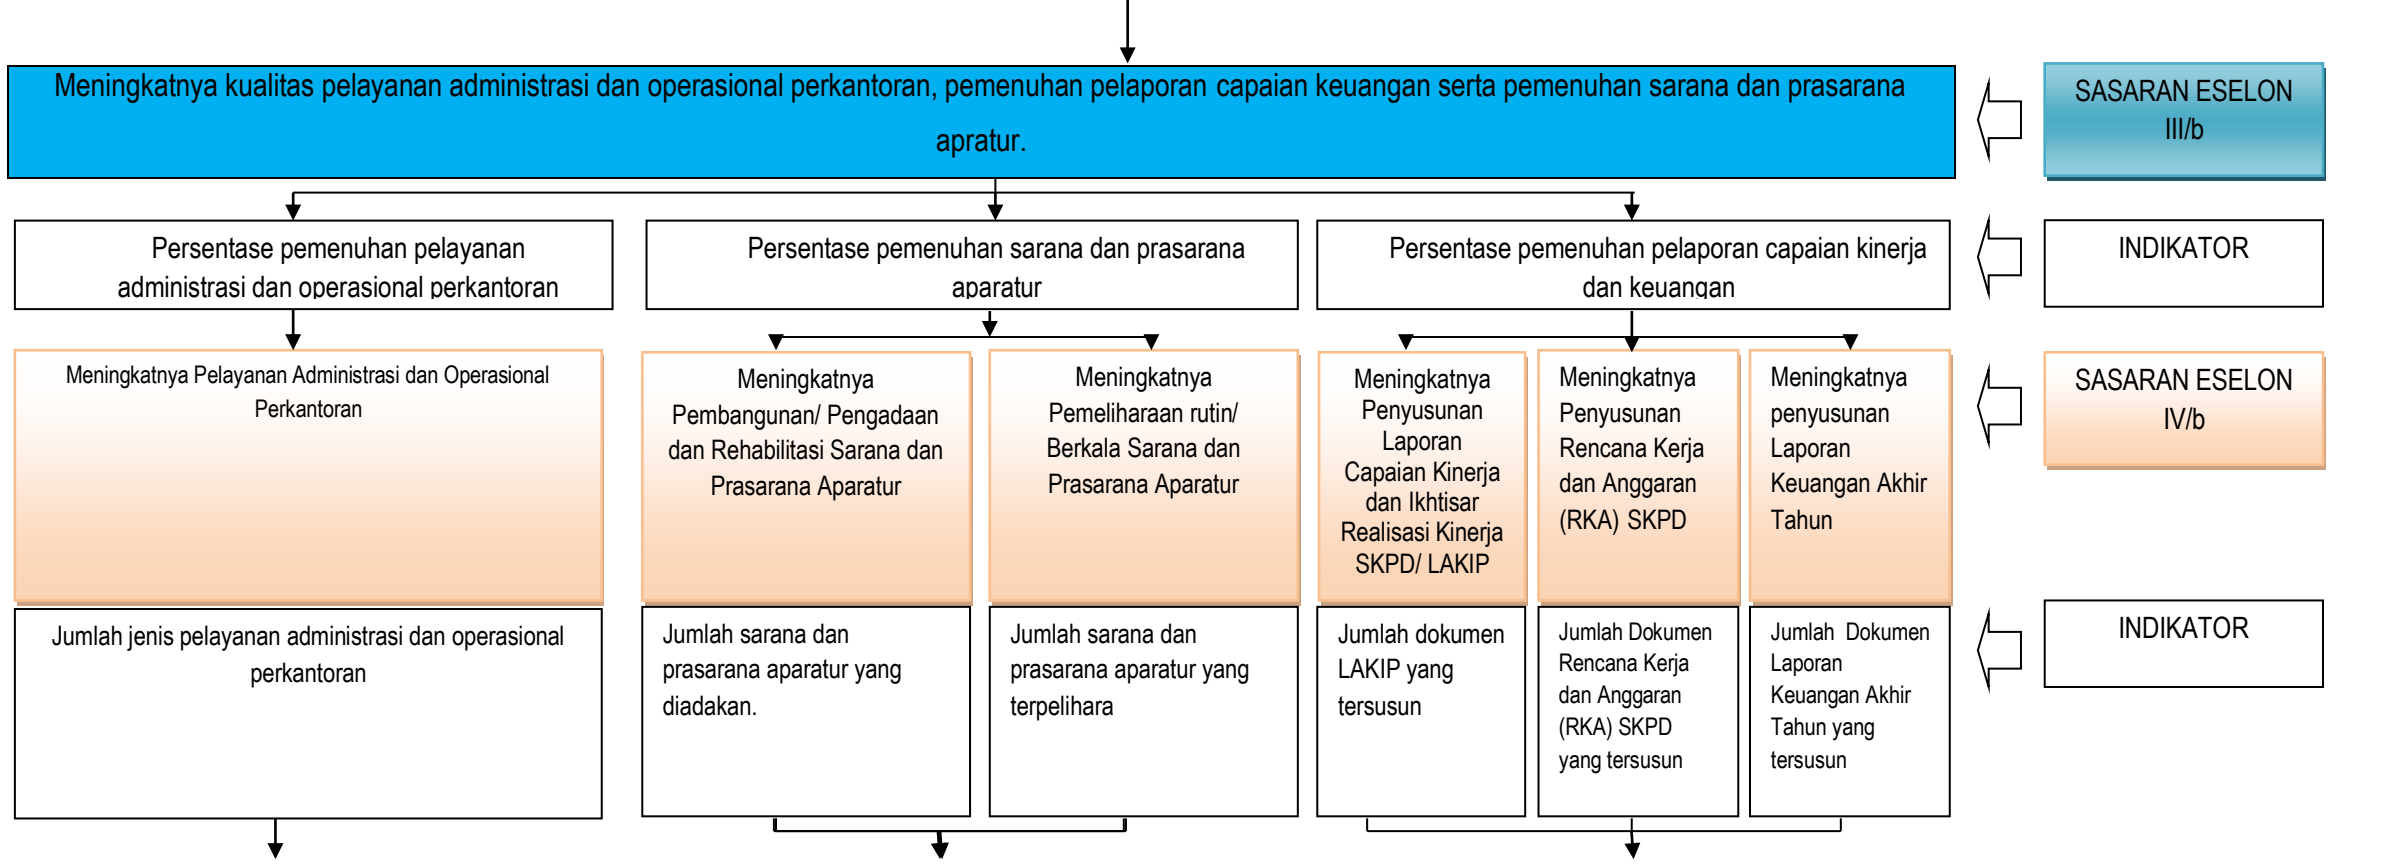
Meningkatnya kualitas pelayanan administrasi dan operasional perkantoran, pemenuhan pelaporan capaian keuangan serta pemenuhan sarana dan prasarana apratur.

SASARAN ESELON III/b

Persentase pemenuhan pelayanan administrasi dan operasional perkantoran

Persentase pemenuhan sarana dan prasarana aparatur

Persentase pemenuhan pelaporan capaian kinerja dan keuangan

INDIKATOR

Meningkatnya Pelayanan Administrasi dan Operasional Perkantoran

Meningkatnya Pembangunan/ Pengadaan dan Rehabilitasi Sarana dan Prasarana Aparatur

Meningkatnya Pemeliharaan rutin/ Berkala Sarana dan Prasarana Aparatur

Meningkatnya Penyusunan Laporan Capaian Kinerja dan Ikhtisar Realisasi Kinerja SKPD/ LAKIP

Meningkatnya Penyusunan Rencana Kerja dan Anggaran (RKA) SKPD

Meningkatnya penyusunan Laporan Keuangan Akhir Tahun

SASARAN ESELON IV/b

Jumlah jenis pelayanan administrasi dan operasional perkantoran

Jumlah sarana dan prasarana aparatur yang diadakan.

Jumlah sarana dan prasarana aparatur yang terpelihara

Jumlah dokumen LAKIP yang tersusun

Jumlah Dokumen Rencana Kerja dan Anggaran (RKA) SKPD yang tersusun

Jumlah Dokumen Laporan Keuangan Akhir Tahun yang tersusun

INDIKATOR